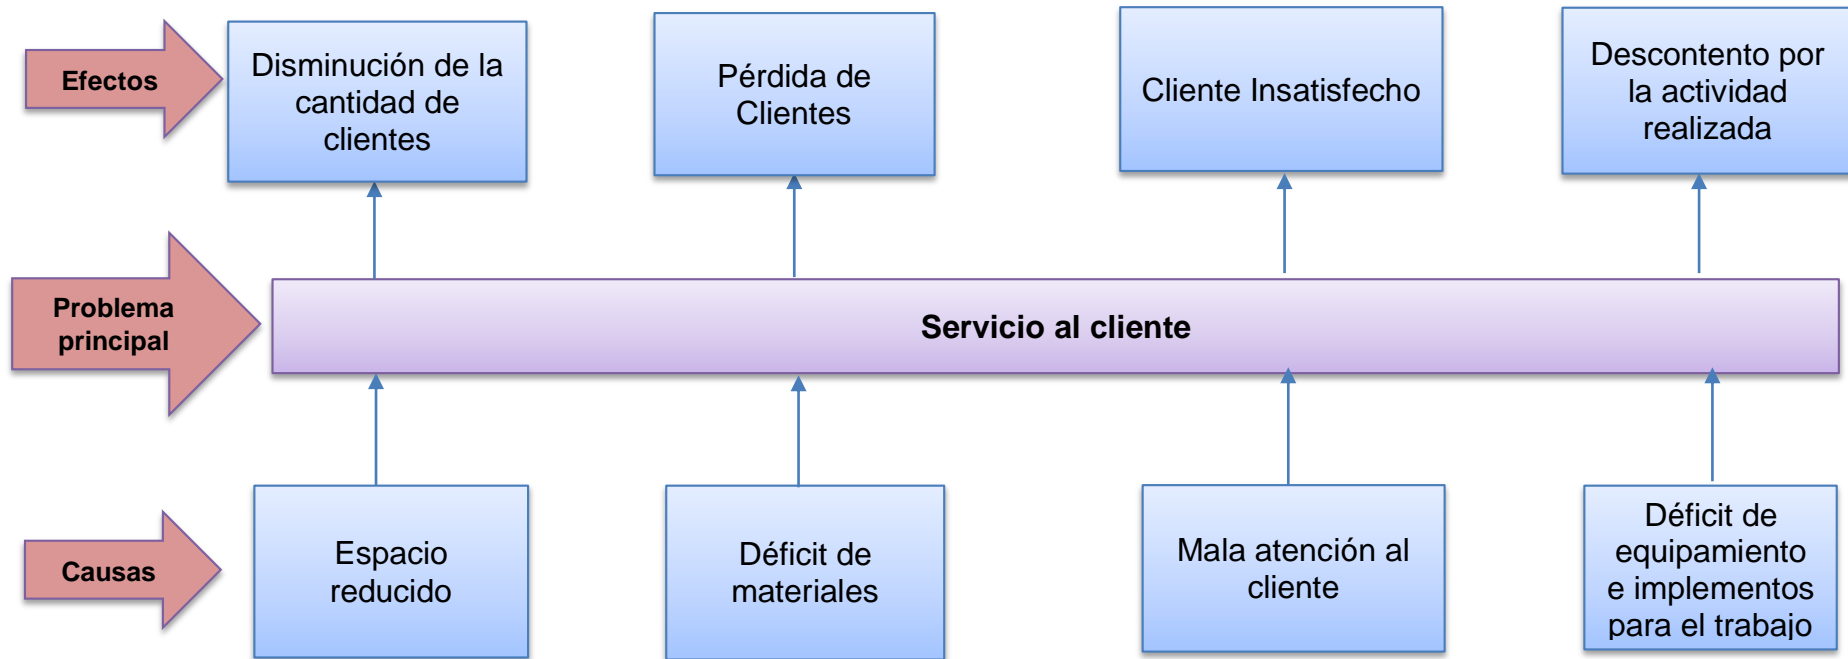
Efectos

Disminución de la cantidad de clientes

Pérdida de Clientes

Cliente Insatisfecho

Descontento por la actividad realizada

Problema principal

Servicio al cliente

Causas

Espacio reducido

Déficit de materiales

Mala atención al cliente

Déficit de equipamiento e implementos para el trabajo